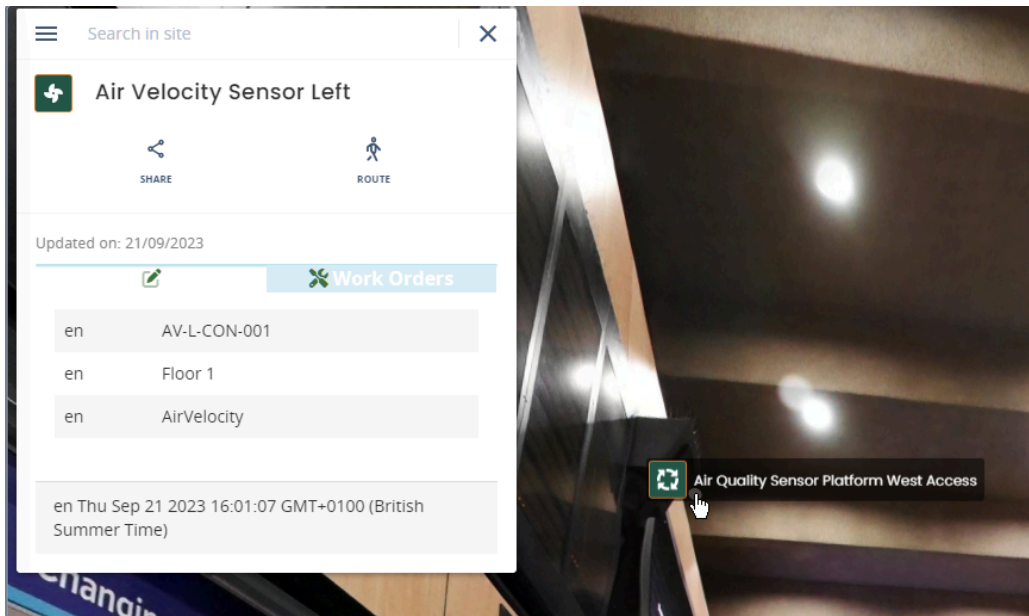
Search in site

Air Velocity Sensor Left

SHARE

ROUTE

Updated on: 21/09/2023

Work Orders

| en | AV-L-CON-001 |
|---|---|
| en | Floor 1 |
| en | AirVelocity |

en Thu Sep 21 2023 16:01:07 GMT+0100 (British Summer Time)

Air Quality Sensor Platform West Access

Changin